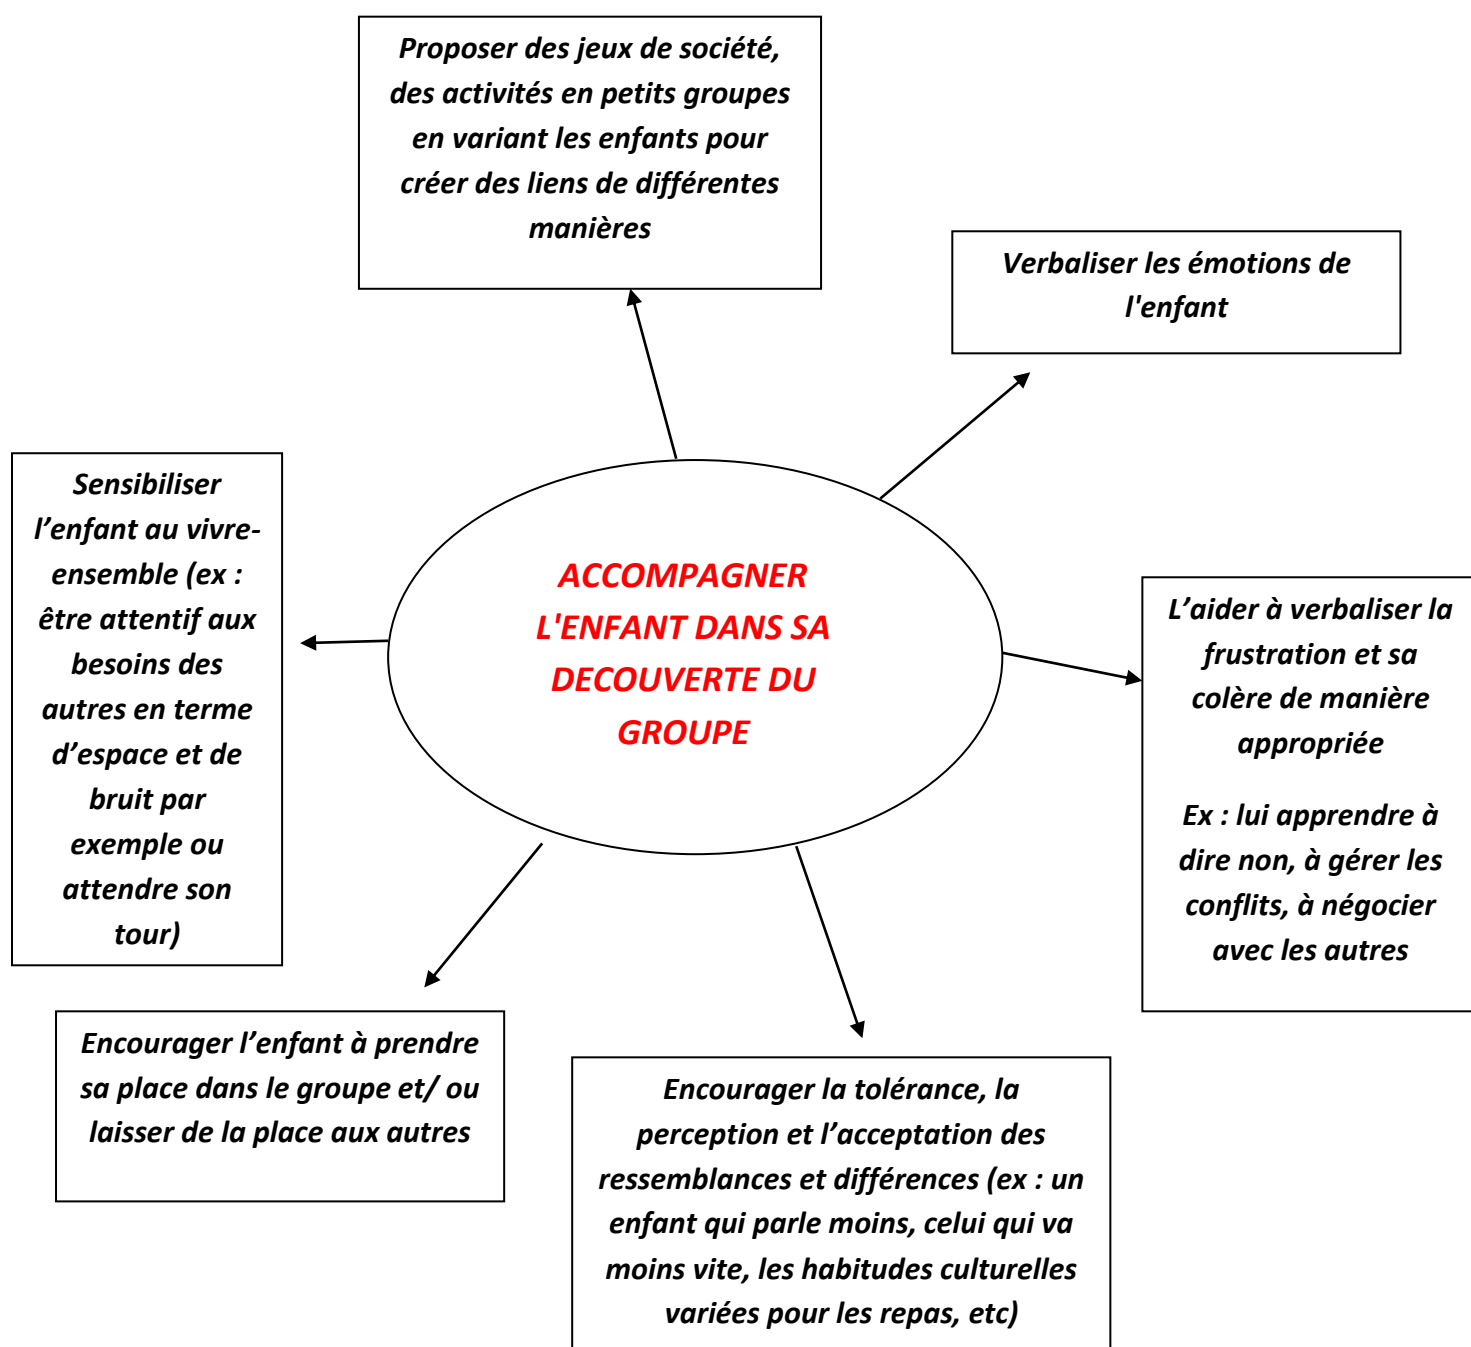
Proposer des jeux de société, des activités en petits groupes en variant les enfants pour créer des liens de différentes manières

Verbaliser les émotions de l'enfant

Sensibiliser l’enfant au vivre-ensemble (ex : être attentif aux besoins des autres en terme d’espace et de bruit par exemple ou attendre son tour)

ACCOMPAGNER L'ENFANT DANS SA DECOUVERTE DU GROUPE

L’aider à verbaliser la frustration et sa colère de manière appropriée

Ex : lui apprendre à dire non, à gérer les conflits, à négocier avec les autres

Encourager l’enfant à prendre sa place dans le groupe et/ ou laisser de la place aux autres

Encourager la tolérance, la perception et l’acceptation des ressemblances et différences (ex : un enfant qui parle moins, celui qui va moins vite, les habitudes culturelles variées pour les repas, etc)